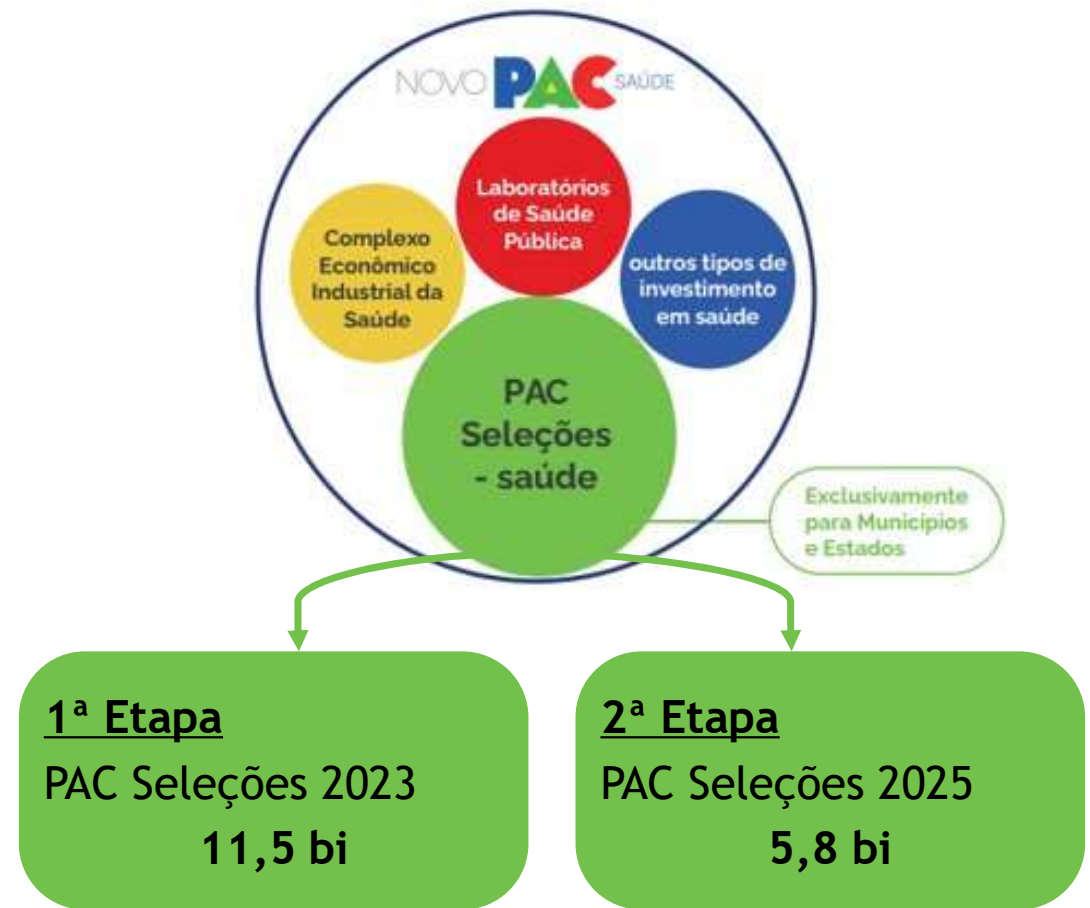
NOVO PAC SAÚDE

Laboratórios de Saúde Pública

Complexo Econômico Industrial da Saúde

outros tipos de investimento em saúde

PAC Seleções - saúde

Exclusivamente para Municípios e Estados

1ª Etapa
PAC Seleções 2023
11,5 bi

2ª Etapa
PAC Seleções 2025
5,8 bi